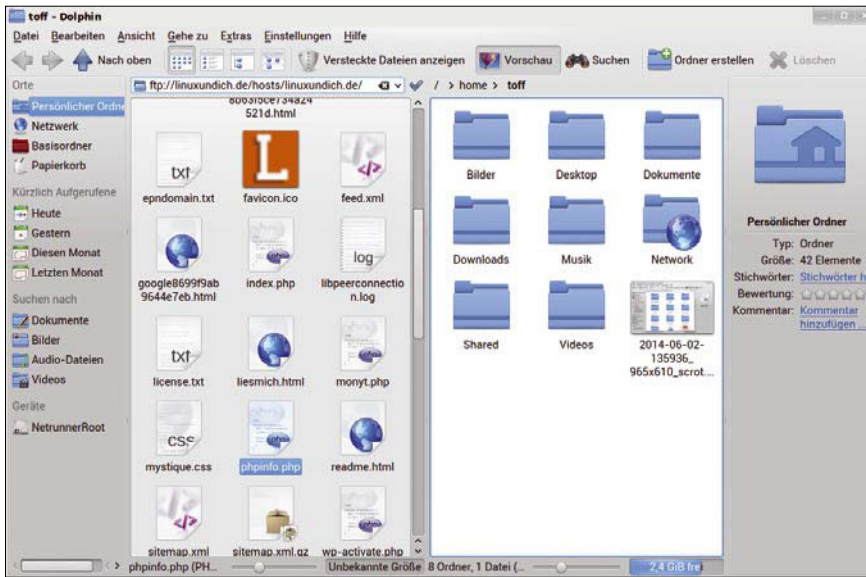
toff - Dolphin

Datei Bearbeiten Ansicht Gehe zu Extras Einstellungen Hilfe

Nach oben Versteckte Dateien anzeigen Vorschau Suchen Ordner erstellen Löschen

Orte
Persönlicher Ordne
Netzwerk
Basisordner
Papierkorb
Kürzlich Aufgerufene
Heute
Gestern
Diesen Monat
Letzten Monat
Suchen nach
Dokumente
Bilder
Audio-Dateien
Videos
Geräte
NetrunnerRoot

ftp://linuxundich.de/hosts/linuxundich.de/

806315ce734824521d.html

txt
epndomain.txt
favicon.ico
feed.xml
google8699f9ab9644e7eb.html
index.php
log
libpeerconnection.log
txt
license.txt
liesmich.html
monyt.php
css
mystique.css
phpinfo.php
readme.html
sitemap.xml
sitemap.xml.gz
wp-activate.php

/ > home > toff

Bilder
Desktop
Dokumente
Downloads
Musik
Network
Shared
Videos
2014-06-02-135936_965x610_scrot...

Persönlicher Ordner
Typ: Ordner
Größe: 42 Elemente
Stichwörter: Stichwörter h
Bewertung:
Kommentar: Kommentar hinzufügen ...

phpinfo.php (PH...
Unbekannte Größe 8 Ordner, 1 Datei (...
2,4 GiB frei